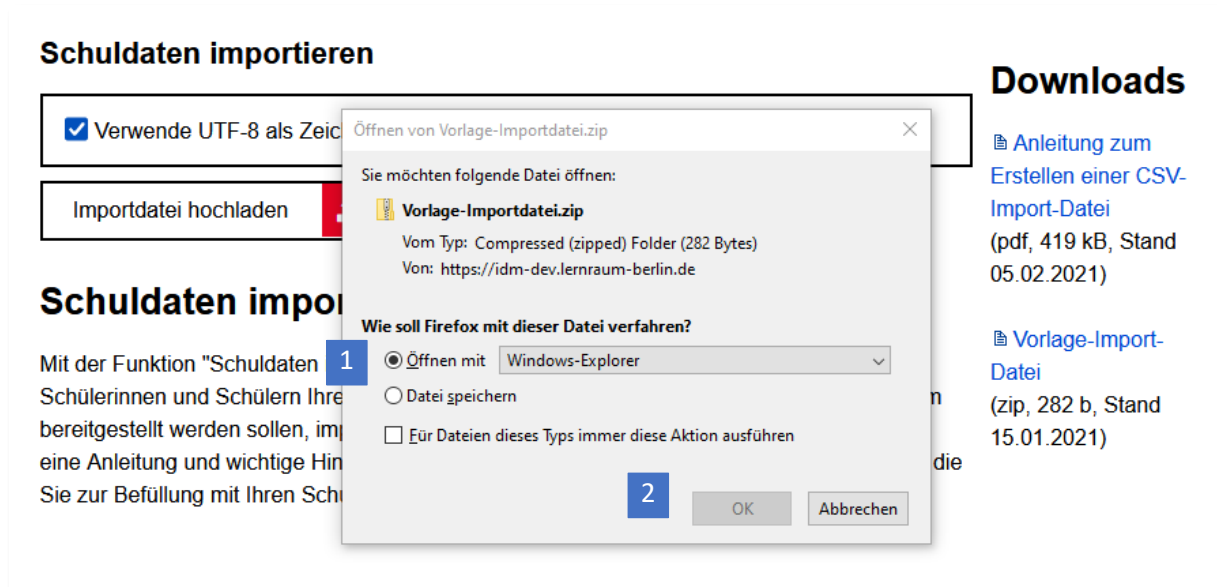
Schuldaten importieren

Verwende UTF-8 als Zeic

Importdatei hochladen

Schuldaten impor

Mit der Funktion "Schuldaten
Schülerinnen und Schülern Ihre
bereitgestellt werden sollen, imp
eine Anleitung und wichtige Hin
Sie zur Befüllung mit Ihren Schu

Öffnen von Vorlage-Importdatei.zip

Sie möchten folgende Datei öffnen:

Vorlage-Importdatei.zip

Vom Typ: Compressed (zipped) Folder (282 Bytes)

Von: https://idm-dev.lernraum-berlin.de

Wie soll Firefox mit dieser Datei verfahren?

1

Öffnen mit Windows-Explorer

Datei speichern

Für Dateien dieses Typs immer diese Aktion ausführen

2

OK

Abbrechen

m

die

Downloads

Anleitung zum Erstellen einer CSV-Import-Datei (pdf, 419 kB, Stand 05.02.2021)

Vorlage-Import-Datei (zip, 282 b, Stand 15.01.2021)